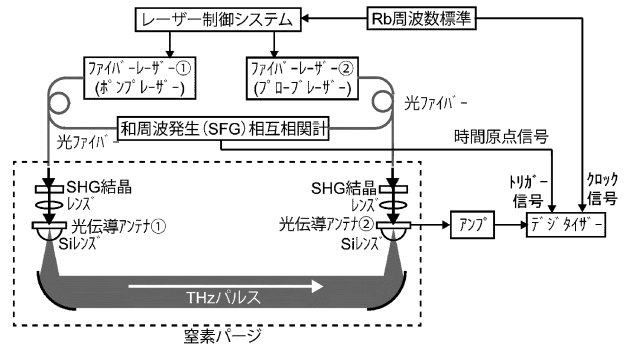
レーザー制御システム

Rb周波数標準

ファイバーレーザー①
(ポンプレーザー)

ファイバーレーザー②
(プローブレーザー)

光ファイバー

光ファイバー

和周波発生(SFG)相互相関計

時間原点信号

トリガー信号

クロック信号

SHG結晶

レンズ

光伝導アンテナ①

Siレンズ

SHG結晶

レンズ

光伝導アンテナ②

Siレンズ

アンプ

デジタイザー

THzパルス

窒素パージ